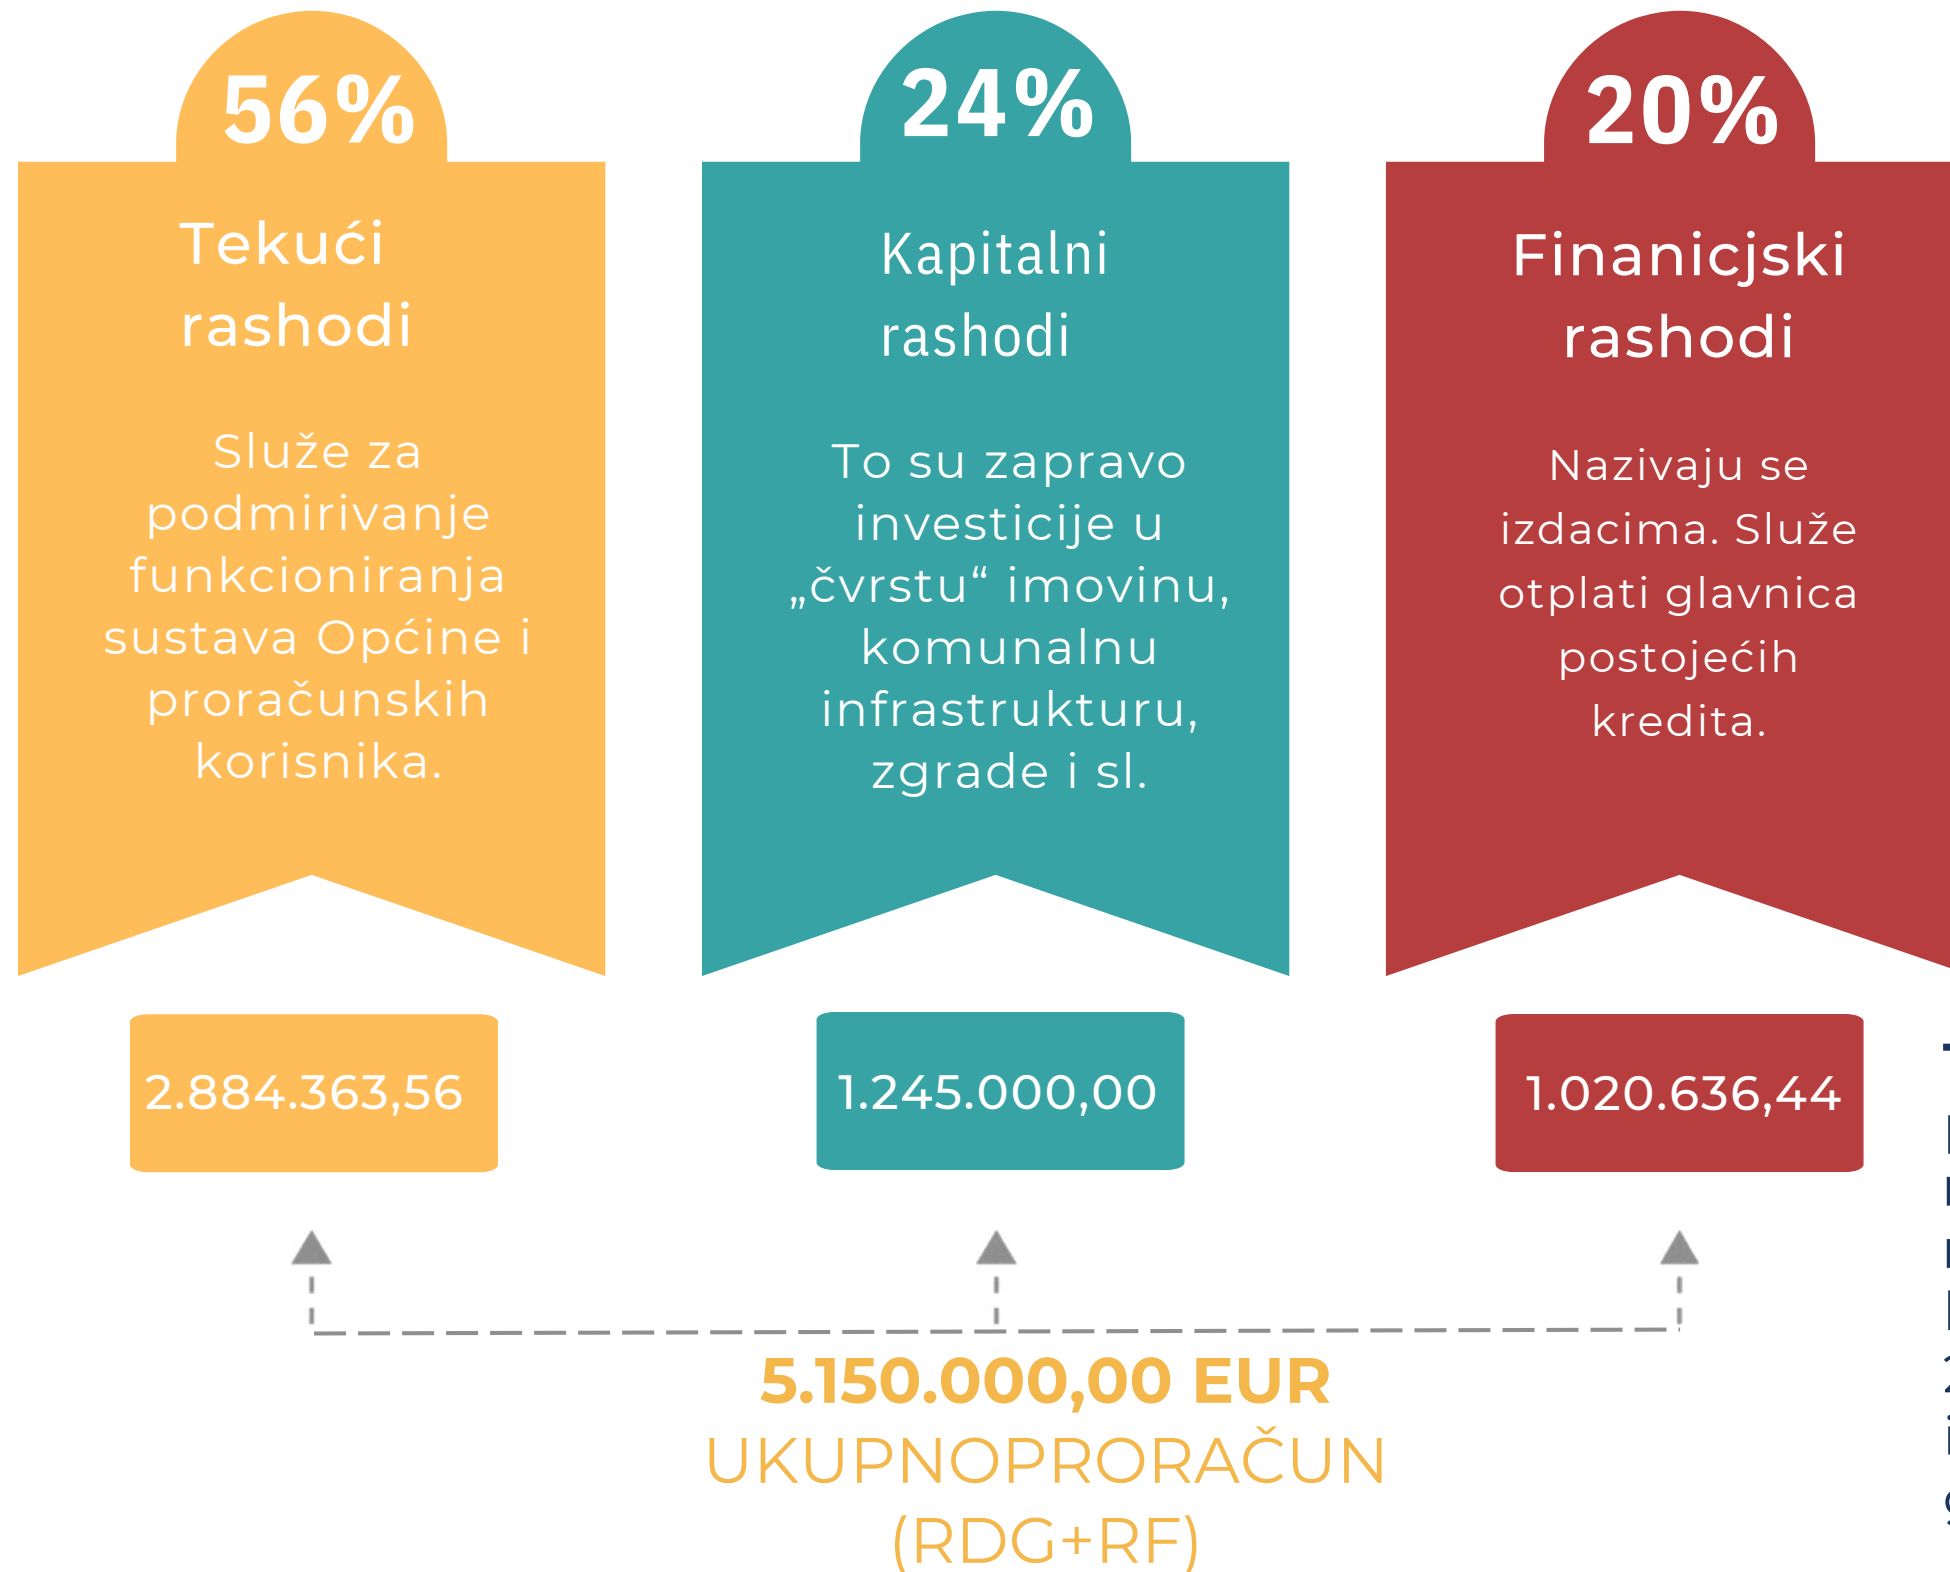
56%

Tekući rashodi

Služe za podmirivanje funkcioniranja sustava Općine i proračunskih korisnika.

24%

Kapitalni rashodi

To su zapravo investicije u „čvrstu“ imovinu, komunalnu infrastrukturu, zgrade i sl.

20%

Finanicjski rashodi

Nazivaju se izdacima. Služe otplati glavnica postojećih kredita.

2.884.363,56

1.245.000,00

1.020.636,44

5.150.000,00 EUR
UKUPNOPRORAČUN
(RDG+RF)

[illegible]